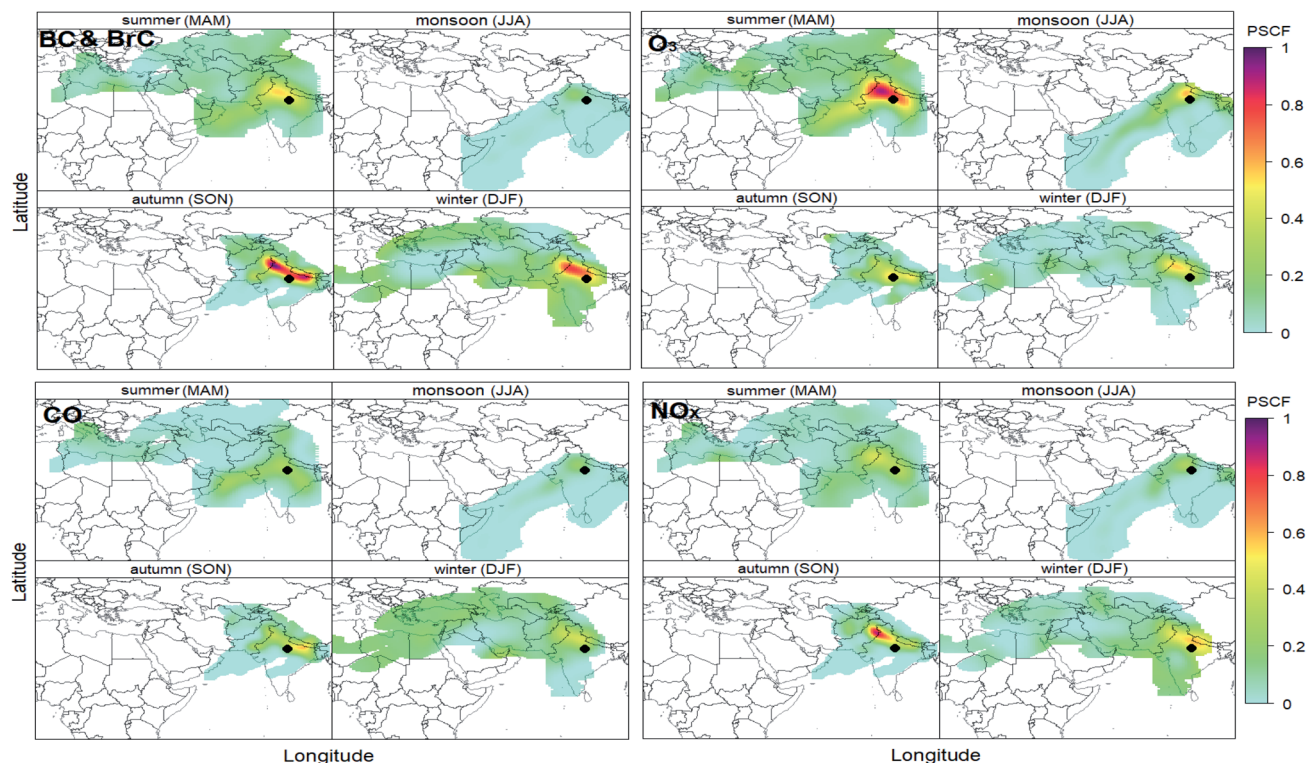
summer (MAM)

monsoon (JJA)

BC & BrC

autumn (SON)

winter (DJF)

summer (MAM)

monsoon (JJA)

$O_3$

autumn (SON)

winter (DJF)

PSCF

1

0.8

0.6

0.4

0.2

0

Latitude

summer (MAM)

monsoon (JJA)

CO

autumn (SON)

winter (DJF)

summer (MAM)

monsoon (JJA)

$NO_x$

autumn (SON)

winter (DJF)

PSCF

1

0.8

0.6

0.4

0.2

0

Latitude

Longitude

Longitude